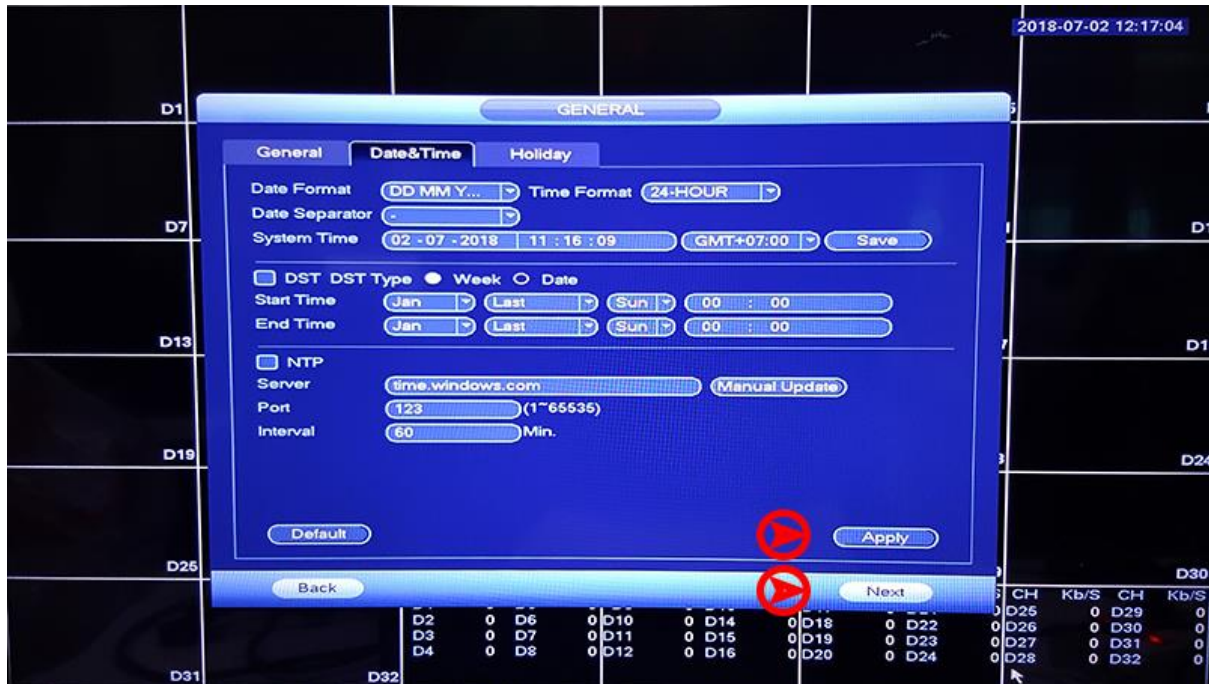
2018-07-02 12:17:04

D1
D7
D13
D19
D25
D31
D32

GENERAL

General
Date&Time
Holiday

Date Format DD MM Y...
Time Format 24-HOUR
Date Separator -
System Time 02 - 07 - 2018 11 : 16 : 09 GMT+07:00 Save

DST DST Type Week Date
Start Time Jan Last Sun 00 : 00
End Time Jan Last Sun 00 : 00

NTP
Server time.windows.com Manual Update
Port 123 (1~65535)
Interval 60 Min.

Default
Apply
Back
Next

| CH | Kb/S | CH | Kb/S | CH | Kb/S | CH | Kb/S | CH | Kb/S | CH | Kb/S | CH | Kb/S |
|---|---|---|---|---|---|---|---|---|---|---|---|---|---|
| D2 | 0 | D6 | 0 | D10 | 0 | D14 | 0 | D18 | 0 | D22 | 0 | D26 | 0 | D30 | 0 |
| D3 | 0 | D7 | 0 | D11 | 0 | D15 | 0 | D19 | 0 | D23 | 0 | D27 | 0 | D31 | 0 |
| D4 | 0 | D8 | 0 | D12 | 0 | D16 | 0 | D20 | 0 | D24 | 0 | D28 | 0 | D32 | 0 |

D25 0 D29 0

D1
D24
D30